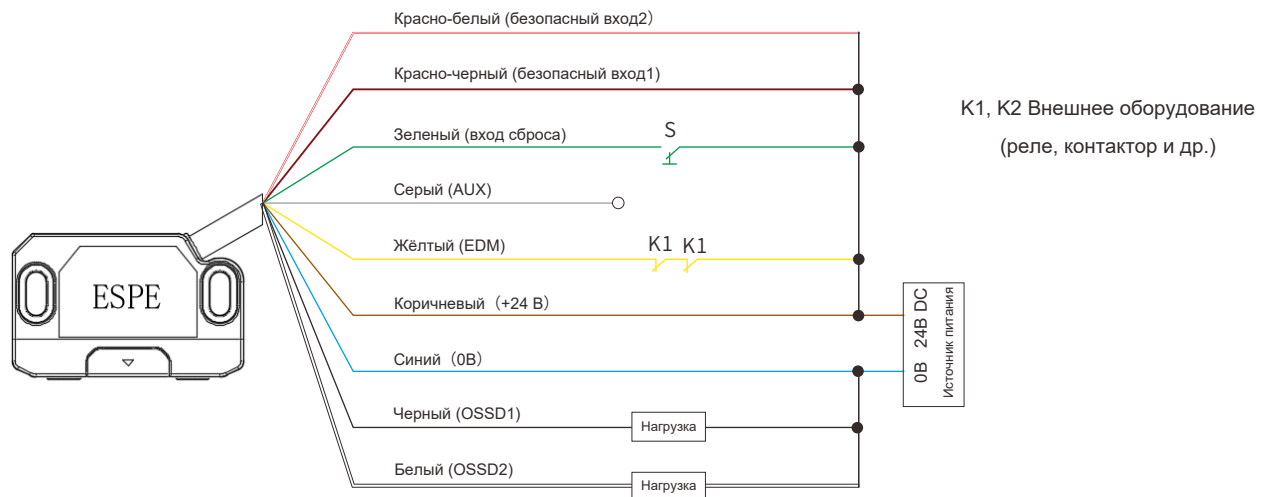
Красно-белый (безопасный вход2)

Красно-черный (безопасный вход1)

Зеленый (вход сброса)

S

Серый (AUX)

Жёлтый (EDM)

K1 K1

Коричневый（+24 В)

Синий（0В)

Черный (OSSD1)

Нагрузка

Белый (OSSD2)

Нагрузка

ESPE

0В 24В DC

Источник питания

K1, K2 Внешнее оборудование (реле, контактор и др.)